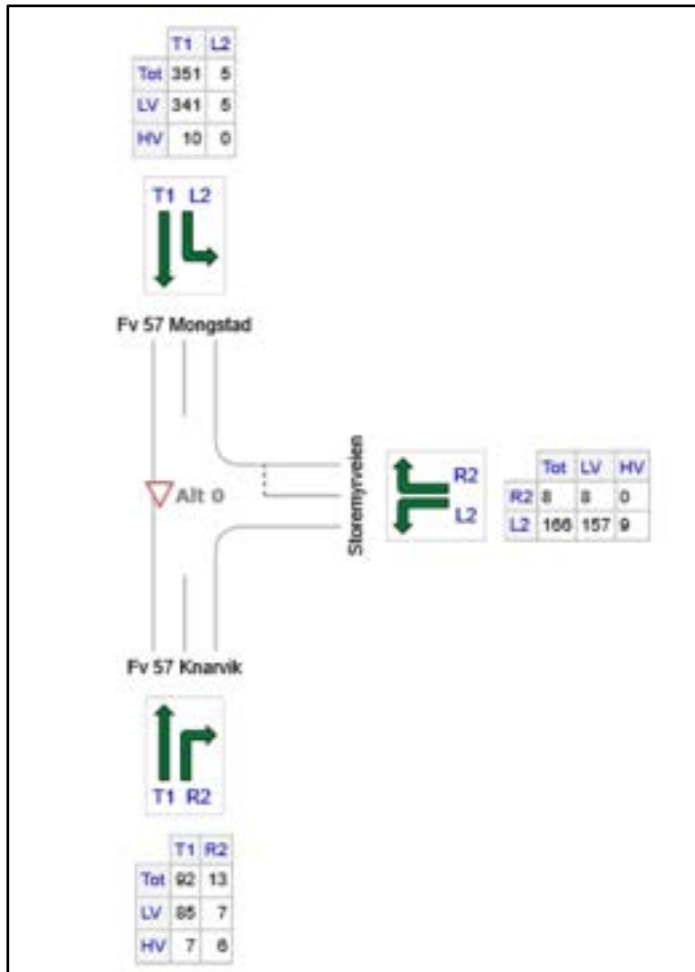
| | T1 | L2 |
|---|---|---|
| Tot | 351 | 5 |
| LV | 341 | 5 |
| HV | 10 | 0 |

T1 L2

Fv 57 Mongstad

Alt 0

Storemyrveien

R2

L2

| | Tot | LV | HV |
|---|---|---|---|
| R2 | 8 | 8 | 0 |
| L2 | 166 | 157 | 9 |

Fv 57 Knarvik

T1 R2

| | T1 | R2 |
|---|---|---|
| Tot | 92 | 13 |
| LV | 85 | 7 |
| HV | 7 | 6 |